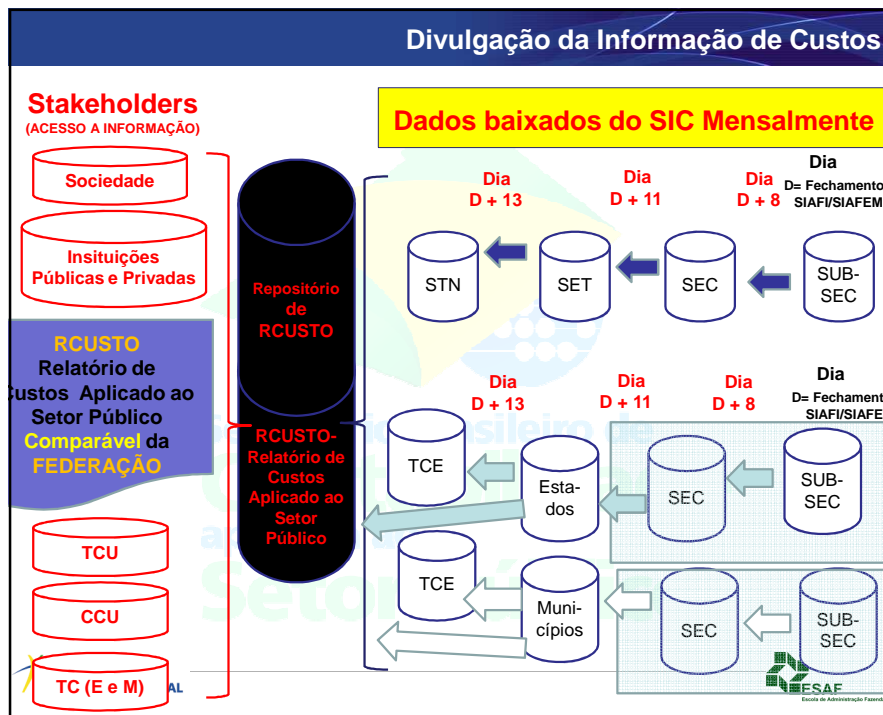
Divulgação da Informação de Custos

Stakeholders
(ACESSO A INFORMAÇÃO)

Sociedade

Insituições Públicas e Privadas

RCUSTO
Relatório de Custos Aplicado ao Setor Público Comparável da FEDERAÇÃO

TCU

CCU

TC (E e M)

Repositório de RCUSTO

RCUSTO-Relatório de Custos Aplicado ao Setor Público

Dados baixados do SIC Mensalmente

Dia D + 13

Dia D + 11

Dia D + 8

Dia D= Fechamento SIAFI/SIAFEM

STN

SET

SEC

SUB-SEC

Dia D + 13

Dia D + 11

Dia D + 8

Dia D= Fechament SIAFI/SIAFE

TCE

Esta-dos

SEC

SUB-SEC

TCE

Muni-cípios

SEC

SUB-SEC

ESAF
Escola de Administração Fazendá